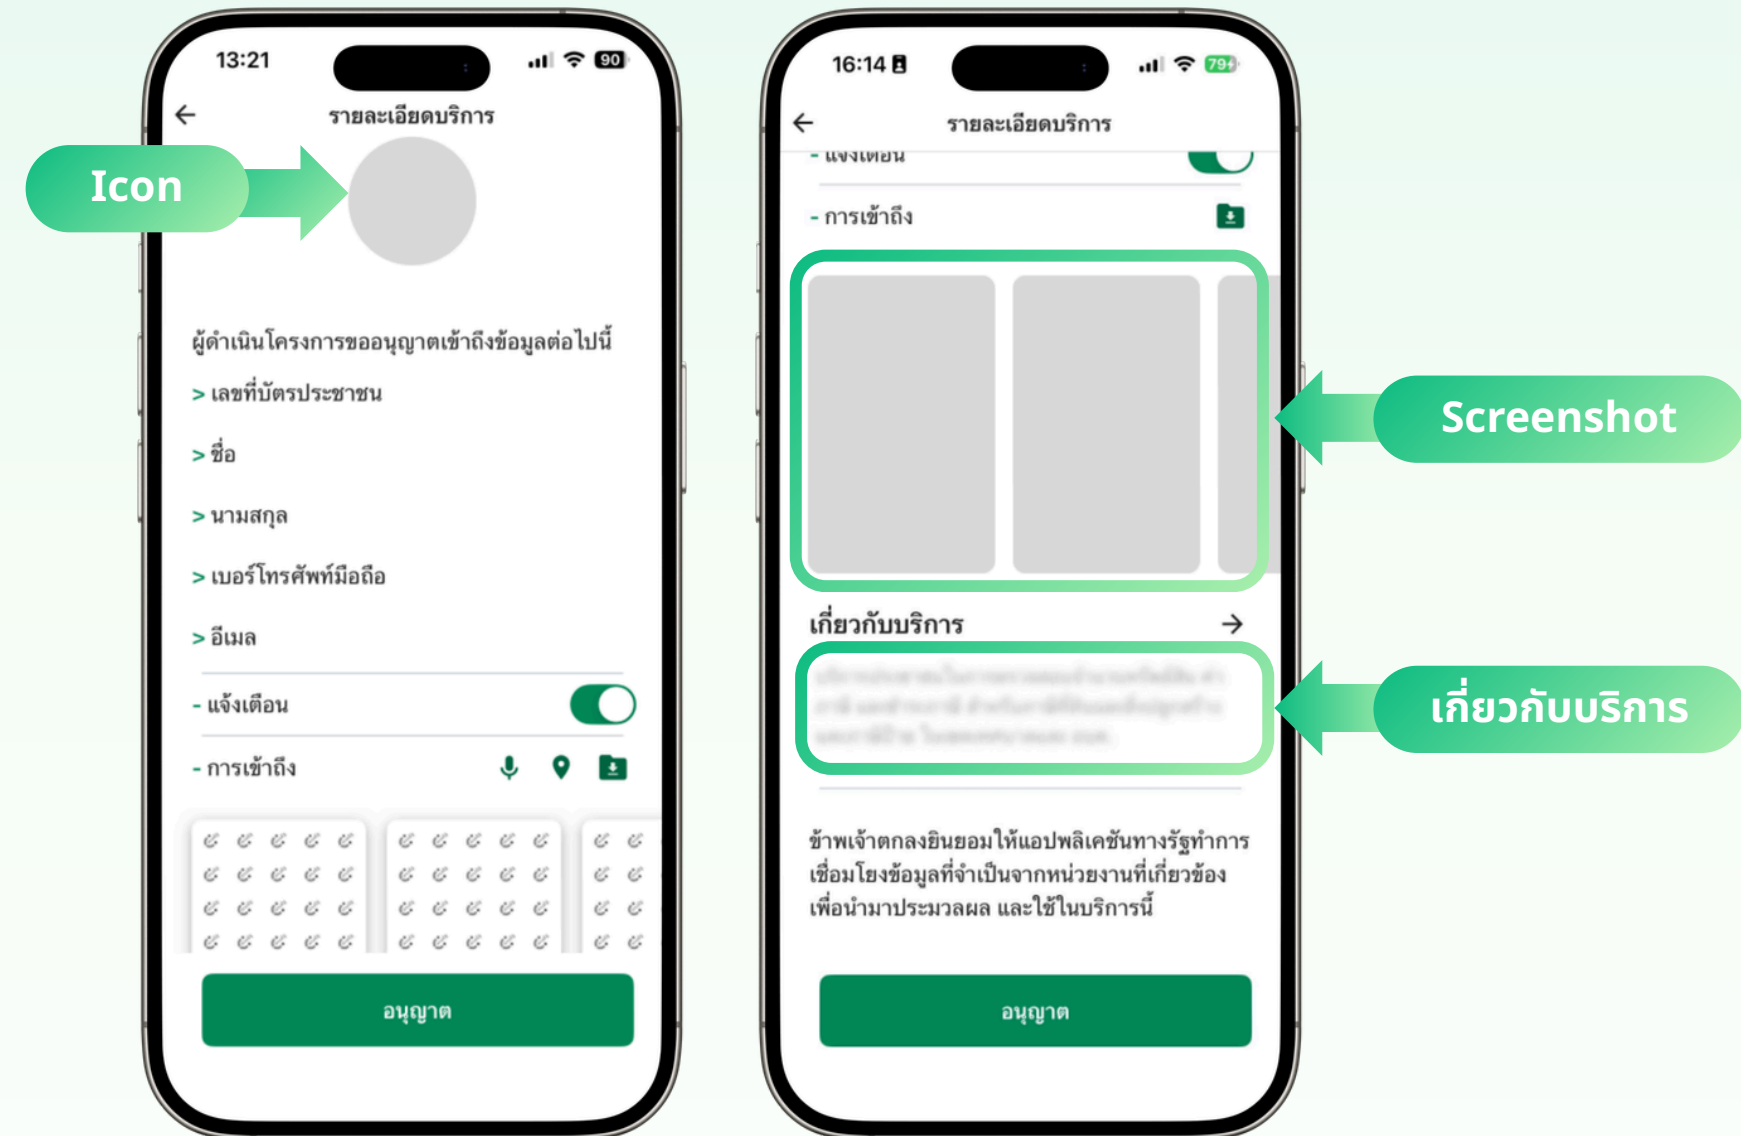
13:21

90

←

รายละเอียดบริการ

Icon

ผู้ดำเนินโครงการขออนุญาตเข้าถึงข้อมูลต่อไปนี้

> เลขที่บัตรประชาชน

> ชื่อ

> นามสกุล

> เบอร์โทรศัพท์มือถือ

> อีเมล

- แจ้งเตือน

- การเข้าถึง

อนุญาต

16:14

79

←

รายละเอียดบริการ

- แจ้งเตือน

- การเข้าถึง

Screenshot

เกี่ยวกับบริการ →

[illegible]

เกี่ยวกับบริการ

ข้าพเจ้าตกลงยินยอมให้แอปพลิเคชันทางรัฐทำการเชื่อมโยงข้อมูลที่จำเป็นจากหน่วยงานที่เกี่ยวข้อง เพื่อนำมาประมวลผล และใช้ในบริการนี้

อนุญาต